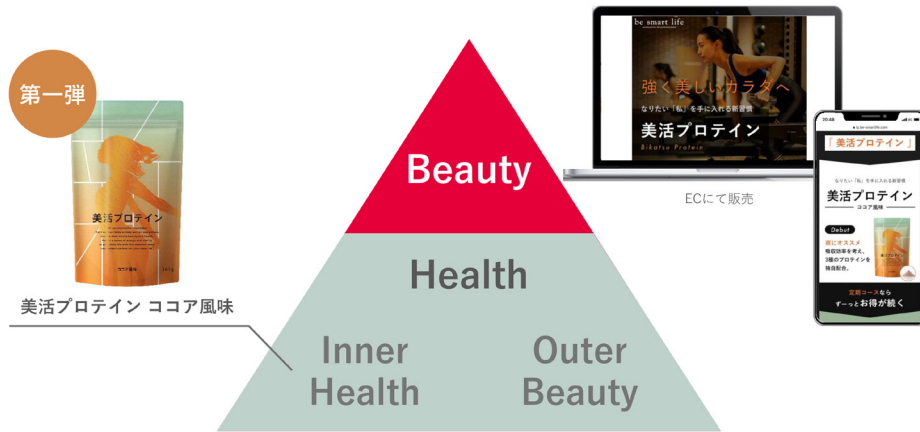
第一弾

美活プロテイン

ココア風味

美活プロテイン ココア風味

Beauty

Health

Inner Health

Outer Beauty

be smart life

強く美しいカラダへ

なりたい「私」を手に入れる新習慣

美活プロテイン

Bikatsu Protein

ECにて販売

20:48

「美活プロテイン」

なりたい「私」を手に入れる新習慣

美活プロテイン

ココア風味

Debut

こんな方にオススメ

吸収効率を考え、3種のプロテインを独自配合。

定期コースなら ずーっとお得が続く